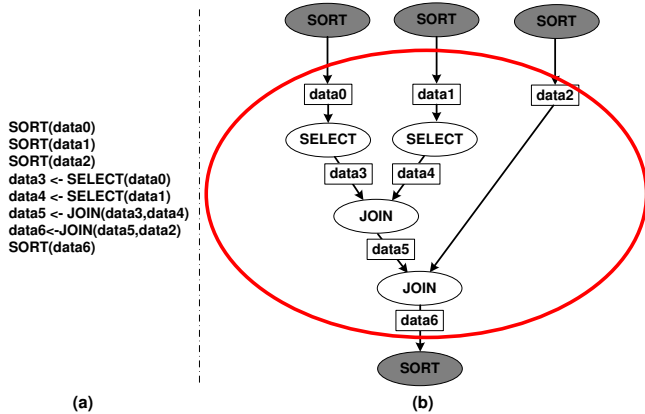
SORT(data0)
SORT(data1)
SORT(data2)
data3 <- SELECT(data0)
data4 <- SELECT(data1)
data5 <- JOIN(data3,data4)
data6<-JOIN(data5,data2)
SORT(data6)

(a)

SORT
SORT
SORT
data0
data1
data2
SELECT
SELECT
data3
data4
JOIN
data5
JOIN
data6
SORT

(b)